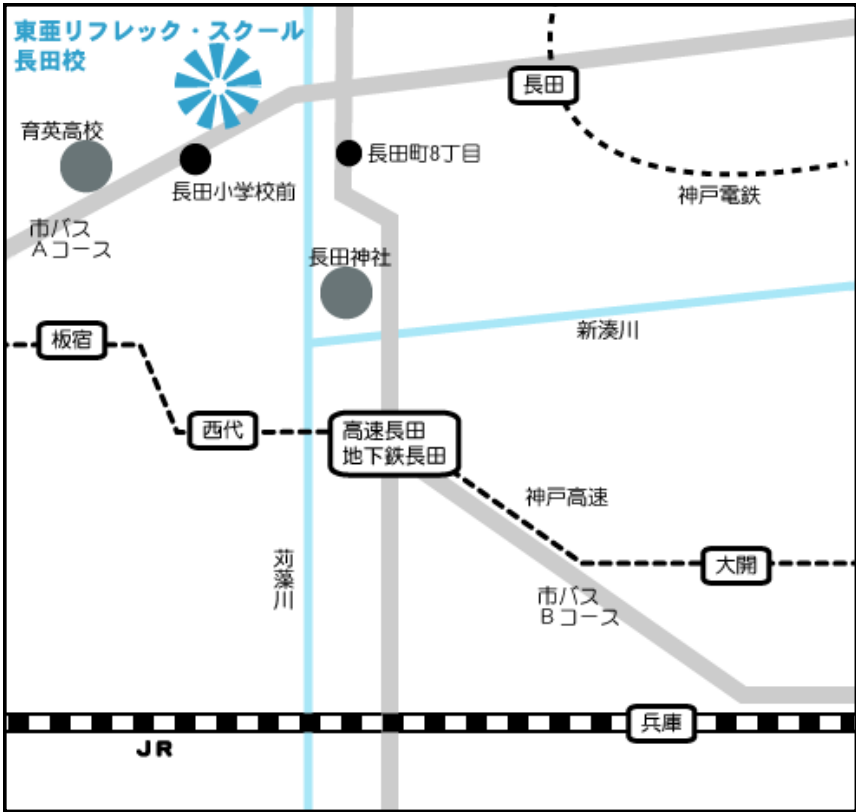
東亜リフレック・スクール
長田校

長田

育英高校

長田小学校前

長田町8丁目

神戸電鉄

市バス
Aコース

長田神社

新湊川

板宿

西代

高速長田
地下鉄長田

神戸高速

苅藻川

大開

市バス
Bコース

兵庫

JR